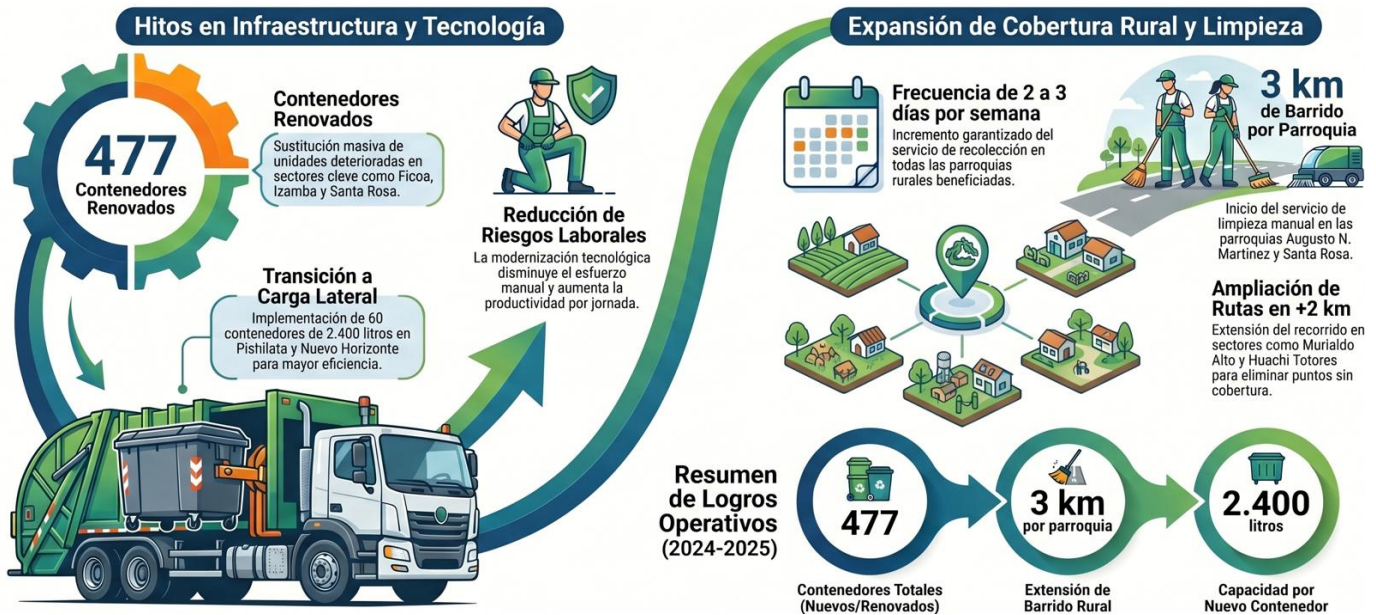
Hitos en Infraestructura y Tecnología

477
Contenedores Renovados

Contenedores Renovados
Sustitución masiva de unidades deterioradas en sectores cleve como Ficoa, Izamba y Santa Rosa.

Transición a Carga Lateral
Implementación de 60 contenedores de 2.400 litros en Pishilata y Nuevo Horizonte para mayor eficiencia.

Reducción de Riesgos Laborales
La modernización tecnológica disminuye el esfuerzo manual y aumenta la productividad por jornada.

Expansión de Cobertura Rural y Limpieza

Frecuencia de 2 a 3 días por semana
Incremento garantizado del servicio de recolección en todas las parroquias rurales beneficiadas.

3 km
de Barrido por Parroquia

Inicio del servicio de limpieza manual en las parroquias Augusto N. Martinez y Santa Rosa.

Ampliación de Rutas en +2 km
Extensión del recorrido en sectores como Murialdo Alto y Huachi Totores para eliminar puntos sin cobertura.

Resumen de Logros Operativos (2024-2025)

477
Contenedores Totales (Nuevos/Renovados)

3 km por parroquia
Extensión de Barrido Rural

2.400 litros
Capacidad por Nuevo Contenedor